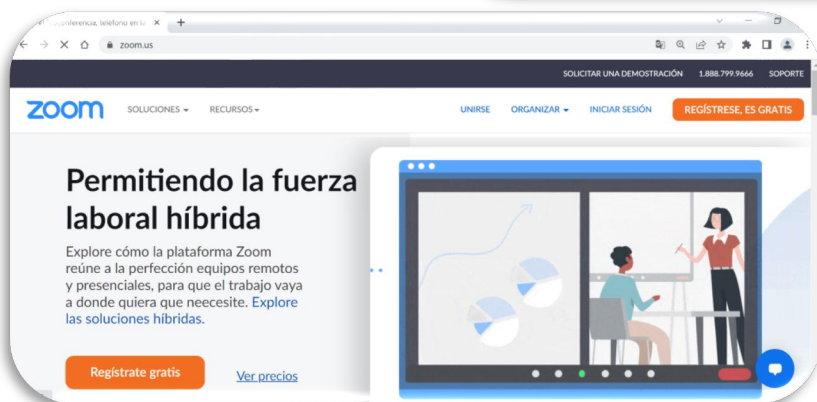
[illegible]conferencia, teléfono en la ×

zoom.us

SOLICITAR UNA DEMOSTRACIÓN 1.888.799.9666 SOPORTE

zoom SOLUCIONES RECURSOS

UNIRSE ORGANIZAR INICIAR SESIÓN REGÍSTRESE, ES GRATIS

Permitiendo la fuerza laboral híbrida

Explore cómo la plataforma Zoom reúne a la perfección equipos remotos y presenciales, para que el trabajo vaya a donde quiera que neecesite. Explore las soluciones híbridas.

Regístrate gratis

Ver precios